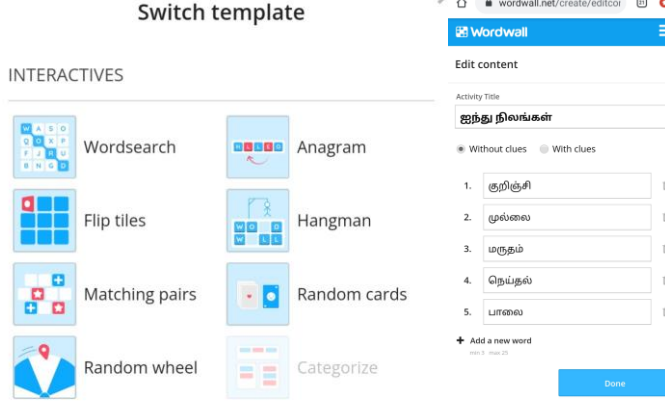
Switch template

INTERACTIVES

Wordsearch

Anagram

Flip tiles

Hangman

Matching pairs

Random cards

Random wheel

Categorize

wordwall.net/create/editcor

Wordwall

Edit content

Activity Title

ஐந்து நிலங்கள்

Without clues

With clues

1. குறிஞ்சி

2. முல்லை

3. மருதம்

4. நெய்தல்

5. பாலை

Add a new word

min 5 max 25

Done